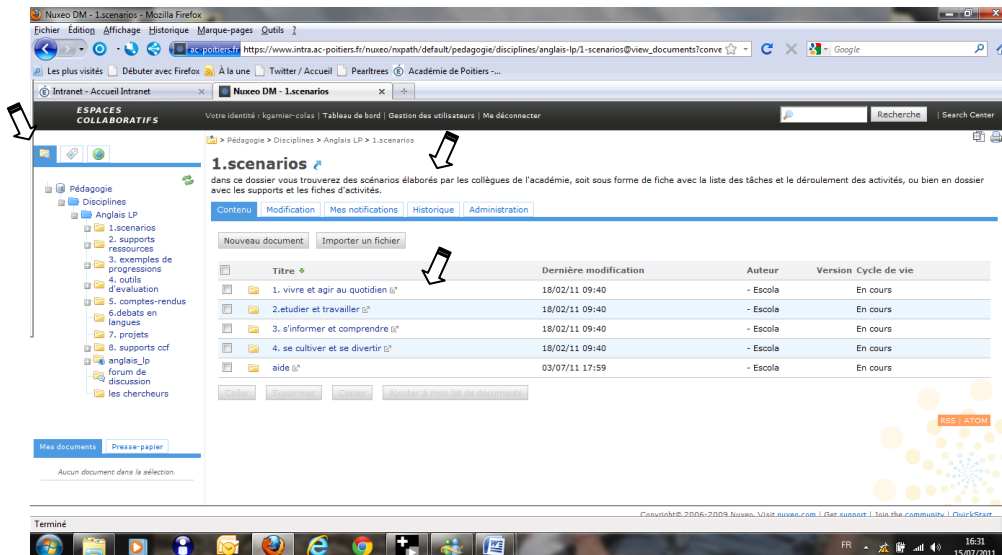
Nuxeo DM - 1.scenarios - Mozilla Firefox

Fichier Édition Affichage Historique Marque-pages Outils ?

ac-poitiers.fr https://www.intra.ac-poitiers.fr/nuxeo/nxpath/default/pedagogie/disciplines/anglais-lp/1-scenarios@view_documents?conve

Google

Les plus visités Débuter avec Firefox À la une Twitter / Accueil Pearltrees Académie de Poitiers -...

Intranet - Accueil Intranet

Nuxeo DM - 1.scenarios

ESPACES COLLABORATIFS

Votre identité : kgarnier-colas | Tableau de bord | Gestion des utilisateurs | Me déconnecter

Recherche

Search Center

> Pédagogie > Disciplines > Anglais LP > 1.scenarios

Pédagogie
Disciplines
Anglais LP
1.scenarios
2. supports ressources
3. exemples de progressions
4. outils d'evaluation
5. comptes-rendus
6.debats en langues
7. projets
8. supports ccf
anglais_lp
forum de discussion
les chercheurs

1.scenarios

dans ce dossier vous trouverez des scénarios élaborés par les collègues de l'académie, soit sous forme de fiche avec la liste des tâches et le déroulement des activités, ou bien en dossier avec les supports et les fiches d'activités.

Contenu | Modification | Mes notifications | Historique | Administration

Nouveau document | Importer un fichier

| | Titre | Dernière modification | Auteur | Version | Cycle de vie |
|---|---|---|---|---|---|
| | 1. vivre et agir au quotidien | 18/02/11 09:40 | - Escola | | En cours |
| | 2.etudier et travailler | 18/02/11 09:40 | - Escola | | En cours |
| | 3. s'informer et comprendre | 18/02/11 09:40 | - Escola | | En cours |
| | 4. se cultiver et se divertir | 18/02/11 09:40 | - Escola | | En cours |
| | aide | 03/07/11 17:59 | - Escola | | En cours |

Copier | Supprimer | Copier | Ajouter à mon lot de documents

Mes documents | Presse-papier

Aucun document dans la sélection.

RSS | ATOM

Copyright© 2006-2009 Nuxeo. Visit nuxeo.com | Get support | Join the community | QuickStart

Terminé

FR 16:31 15/07/2011